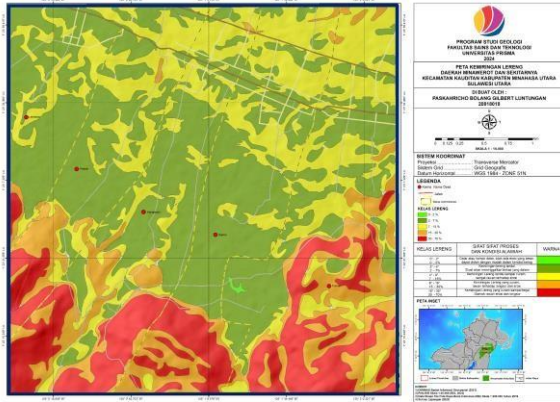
PROGRAM STUDI GEOLOGI
FAKULTAS SAINS DAN TEKNOLOGI
UNIVERSITAS PRISMA
2024

PETA KEMIRINGAN LERENG
DAERAH MINAWEROT DAN SEKITARNYA
KECAMATAN KAUDITAN KABUPATEN MINAHASA UTARA
SULAWESI UTARA

DIBUAT OLEH :
PASKAHRICHO BOLANG GILBERT LUNTUNGAN
20910010

SKALA 1 : 10.000

SISTEM KOORDINAT
Proyeksi : Transverse Mercator
Sistem Grid : Grid Geografis
Datum Horizontal : WGS 1984 - ZONE 51N

LEGENDA

KELAS LERENG
0 - 2 %
2 - 7 %
7 - 15 %
15 - 30 %
30 - 70 %

| KELAS LERENG | SIFAT-SIFAT PROSES DAN KONDISI ALAMIAH | WARNA |
|---|---|---|
| 0 - 2% | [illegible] | |
| 2 - 7% | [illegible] | |
| 7 - 15% | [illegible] | |
| 15 - 30% | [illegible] | |
| 30 - 70% | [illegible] | |

PETA INSET

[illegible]